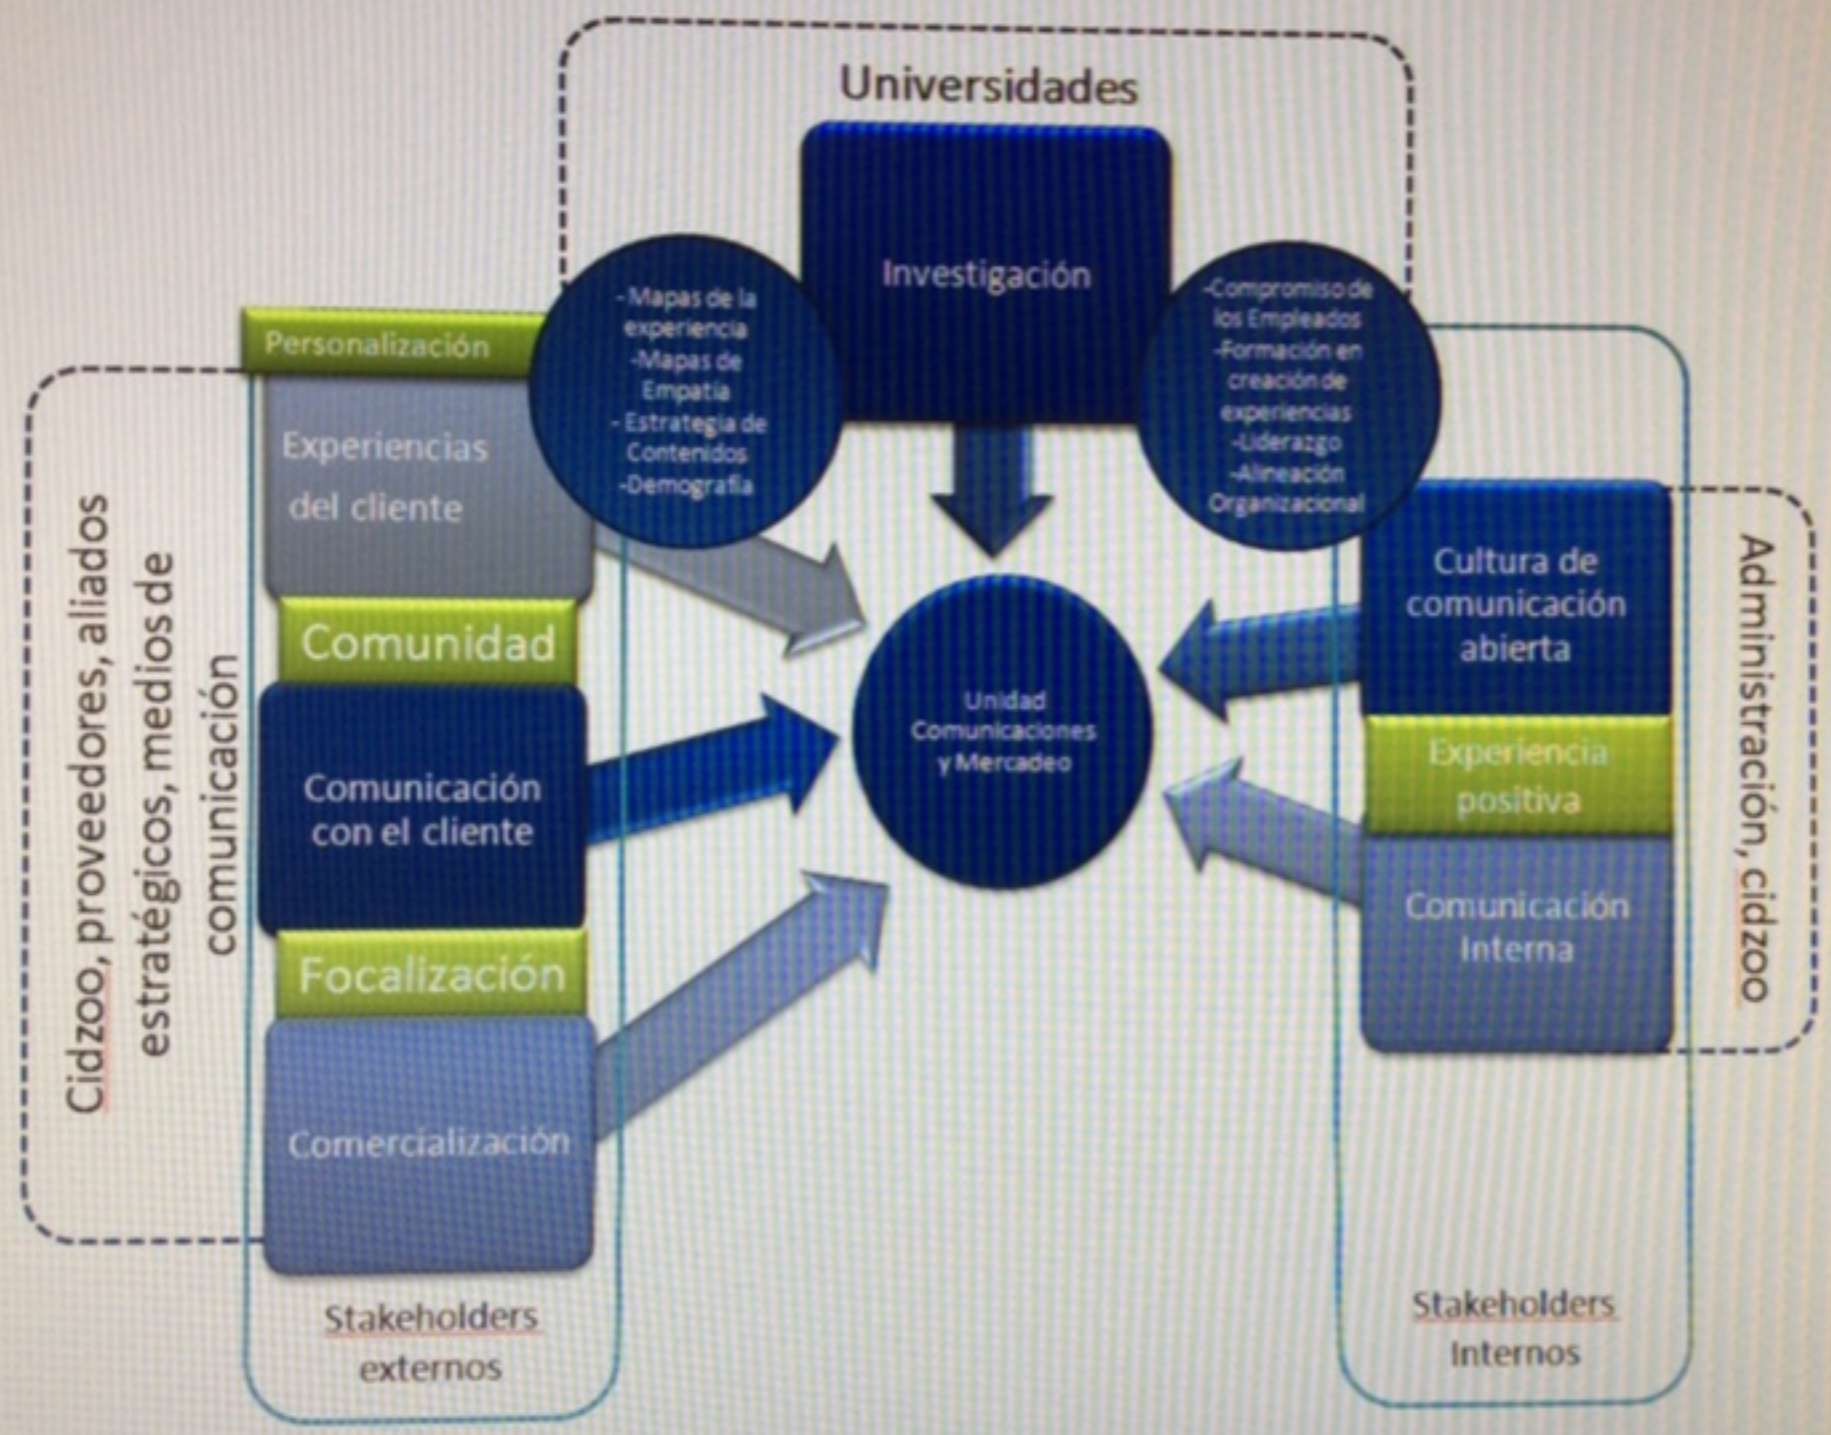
Universidades

Investigación

- Mapas de la experiencia
-Mapas de Empatía
- Estrategia de Contenidos
-Demografía

-Compromiso de los Empleados
-Formación en creación de experiencias
-Liderazgo
-Alineación Organizacional

Cidzoo, proveedores, aliados estratégicos, medios de comunicación

Personalización

Experiencias del cliente

Comunidad

Comunicación con el cliente

Focalización

Comercialización

Stakeholders externos

Unidad Comunicaciones y Mercadeo

Cultura de comunicación abierta

Experiencia positiva

Comunicación Interna

Administración, cidzoo

Stakeholders Internos